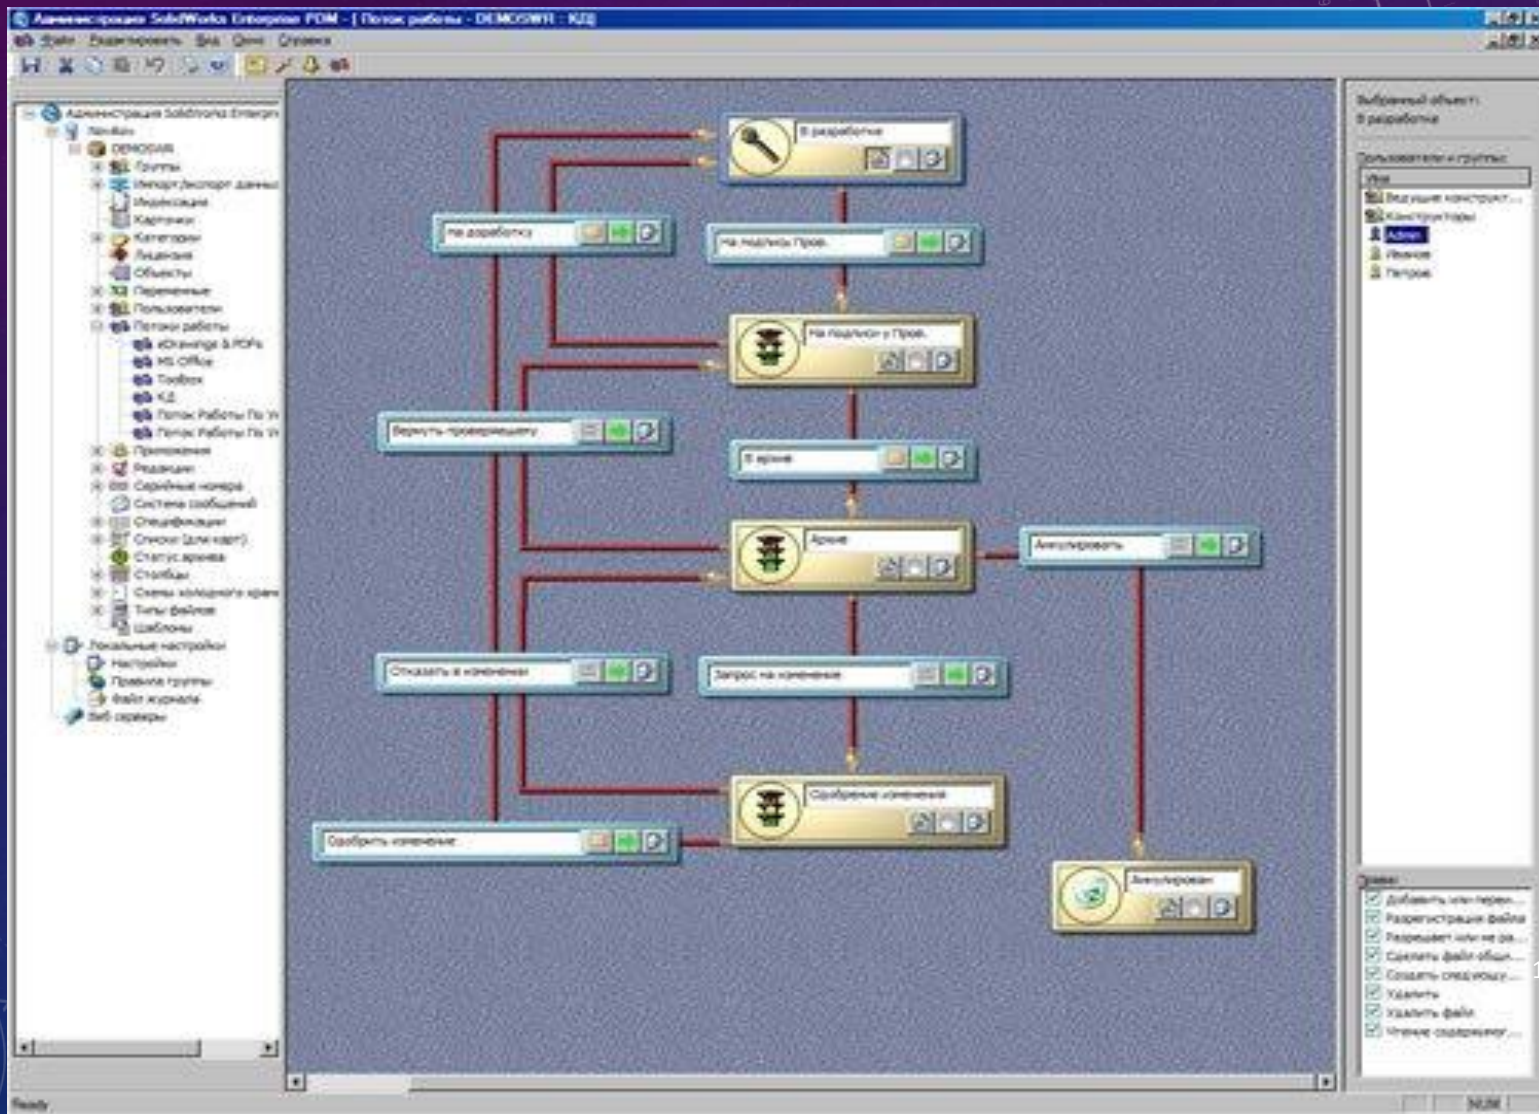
Администрация SolidWorks Enterprise PDM - [ Поток работы - DEMOSWR - КД]
Файл Редактировать Вид Окно Справка

Администрация SolidWorks Enterpr
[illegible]
DEMOSWR
Группы
Импорт/экспорт данных
Индексация
Карточки
Категории
Лицензия
Объекты
Переменные
Пользователи
Потоки работы
eDrawings & PDFs
MS Office
Toolbox
КД
Поток Работы По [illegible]
Поток Работы По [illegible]
Приложения
Редакции
Серийные номера
Система сообщений
Спецификации
Списки (для карт)
Статус архива
Столбцы
Схемы холодного хран
Типы файлов
Шаблоны
Локальные настройки
Настройки
Правила группы
Файл журнала
Веб серверы

В разработке
На доработку
На подпись Пров.
На подписи у Пров.
Вернуть проверяющему
В архив
Архив
Аннулировать
Отказать в изменении
Запрос на изменение
Одобрение изменения
Одобрить изменение
Аннулирован

Выбранный объект:
В разработке
Пользователи и группы:
Имя
Ведущие конструкт...
Конструкторы
Admin
Иванов
Петров

Права:
Добавить или переи...
Разрегистрация файла
Разрешает или не ра...
Сделать файл общ...
Создать следующу...
Удалить
Удалить файл
Чтение содержимог...

Ready
NUM